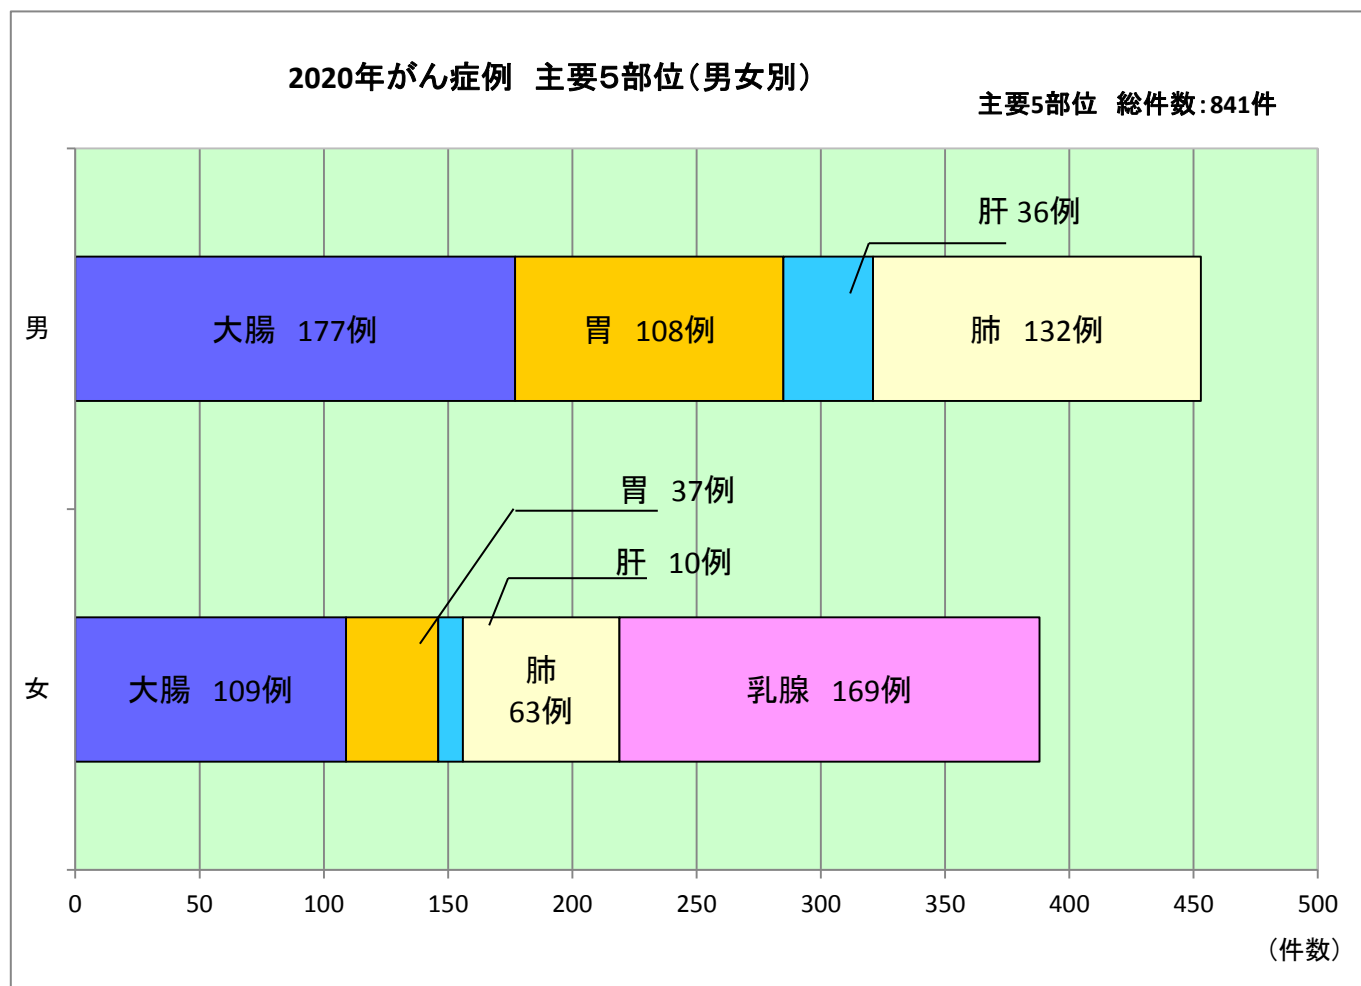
2020年がん症例　主要5部位（男女別）

主要5部位　総件数：841件

肝 36例

男

大腸　177例

胃　108例

肺　132例

胃　37例

肝　10例

女

大腸　109例

肺
63例

乳腺　169例

0
50
100
150
200
250
300
350
400
450
500

（件数）